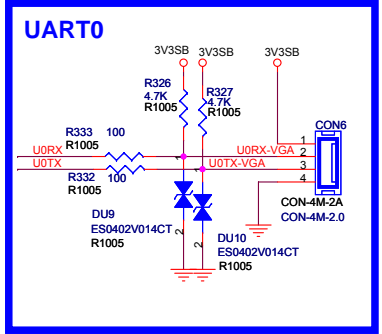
UART0

3V3SB
3V3SB
3V3SB

R326
4.7K
R1005

R327
4.7K
R1005

CON6

R333 100
R1005

U0RX
U0TX

U0RX-VGA
U0TX-VGA

1
2
3
4

R332 100
R1005

1
1
2
2

DU9
ES0402V014CT
R1005

DU10
ES0402V014CT
R1005

CON-4M-2A
CON-4M-2.0